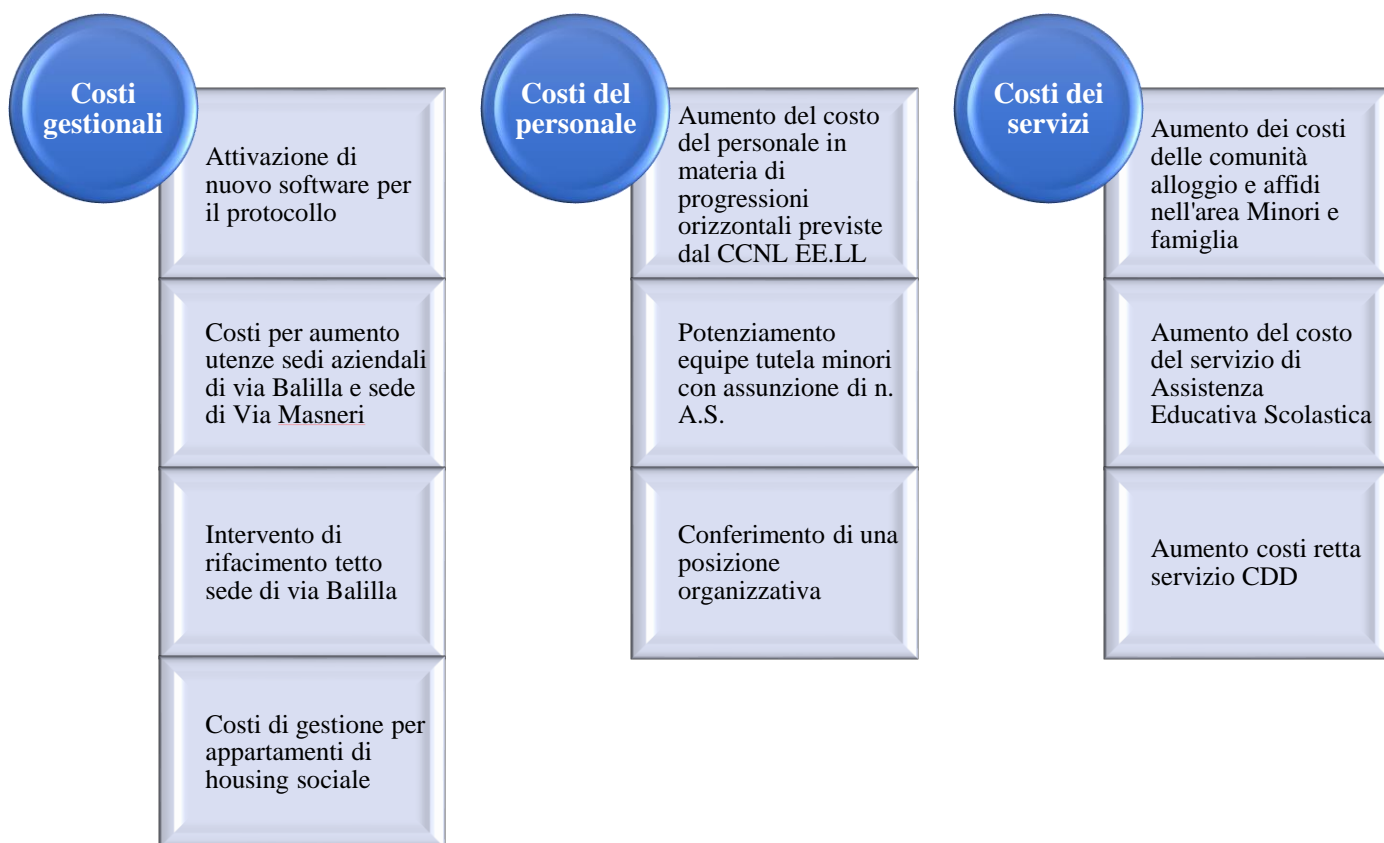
Costi gestionali

Attivazione di nuovo software per il protocollo

Costi per aumento utenze sedi aziendali di via Balilla e sede di Via Masneri

Intervento di rifacimento tetto sede di via Balilla

Costi di gestione per appartamenti di housing sociale

Costi del personale

Aumento del costo del personale in materia di progressioni orizzontali previste dal CCNL EE.LL

Potenziamento equipe tutela minori con assunzione di n. A.S.

Conferimento di una posizione organizzativa

Costi dei servizi

Aumento dei costi delle comunità alloggio e affidi nell'area Minori e famiglia

Aumento del costo del servizio di Assistenza Educativa Scolastica

Aumento costi retta servizio CDD